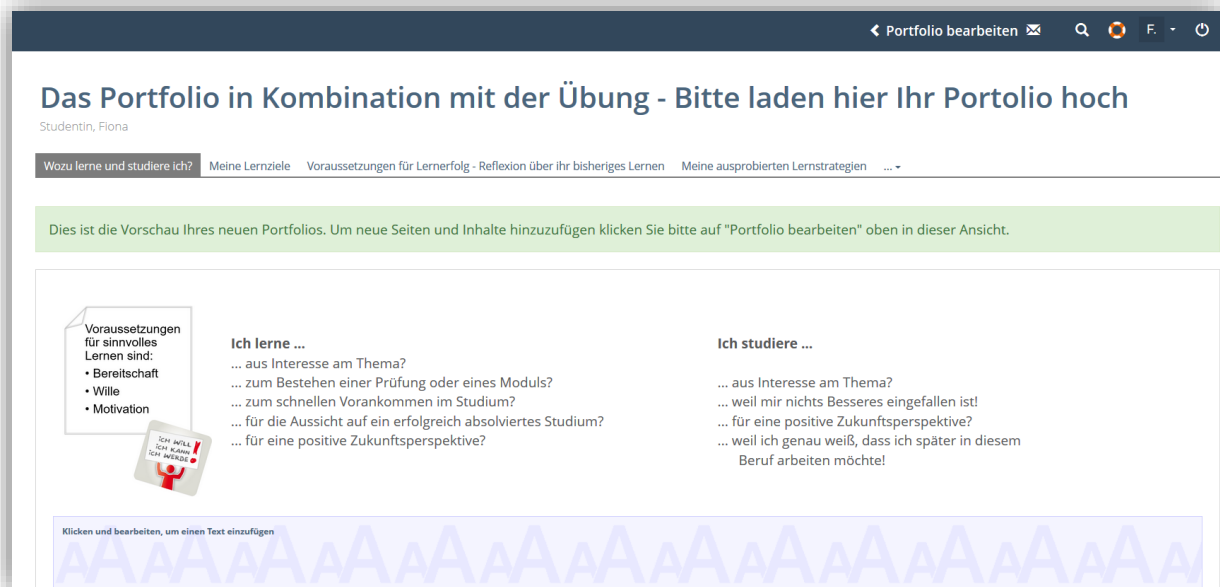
Portfolio bearbeiten F.

Das Portfolio in Kombination mit der Übung - Bitte laden hier Ihr Portolio hoch

Studentin, Fiona

Wozu lerne und studiere ich? Meine Lernziele Voraussetzungen für Lernerfolg - Reflexion über ihr bisheriges Lernen Meine ausprobierten Lernstrategien ...

Dies ist die Vorschau Ihres neuen Portfolios. Um neue Seiten und Inhalte hinzuzufügen klicken Sie bitte auf "Portfolio bearbeiten" oben in dieser Ansicht.

Voraussetzungen für sinnvolles Lernen sind:
• Bereitschaft
• Wille
• Motivation

ICH WILL ICH KANN ICH WERDE

Ich lerne ...
... aus Interesse am Thema?
... zum Bestehen einer Prüfung oder eines Moduls?
... zum schnellen Vorankommen im Studium?
... für die Aussicht auf ein erfolgreich absolviertes Studium?
... für eine positive Zukunftsperspektive?

Ich studiere ...
... aus Interesse am Thema?
... weil mir nichts Besseres eingefallen ist!
... für eine positive Zukunftsperspektive?
... weil ich genau weiß, dass ich später in diesem Beruf arbeiten möchte!

Klicken und bearbeiten, um einen Text einzufügen